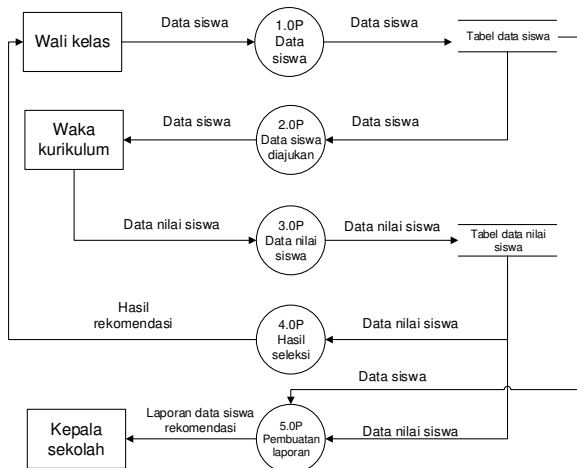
Wali kelas
Data siswa
1.0P
Data siswa
Data siswa
Tabel data siswa
Waka kurikulum
Data siswa
2.0P
Data siswa diajukan
Data siswa
Data nilai siswa
3.0P
Data nilai siswa
Data nilai siswa
Tabel data nilai siswa
Hasil rekomendasi
4.0P
Hasil seleksi
Data nilai siswa
Data siswa
Kepala sekolah
Laporan data siswa rekomendasi
5.0P
Pembuatan laporan
Data nilai siswa